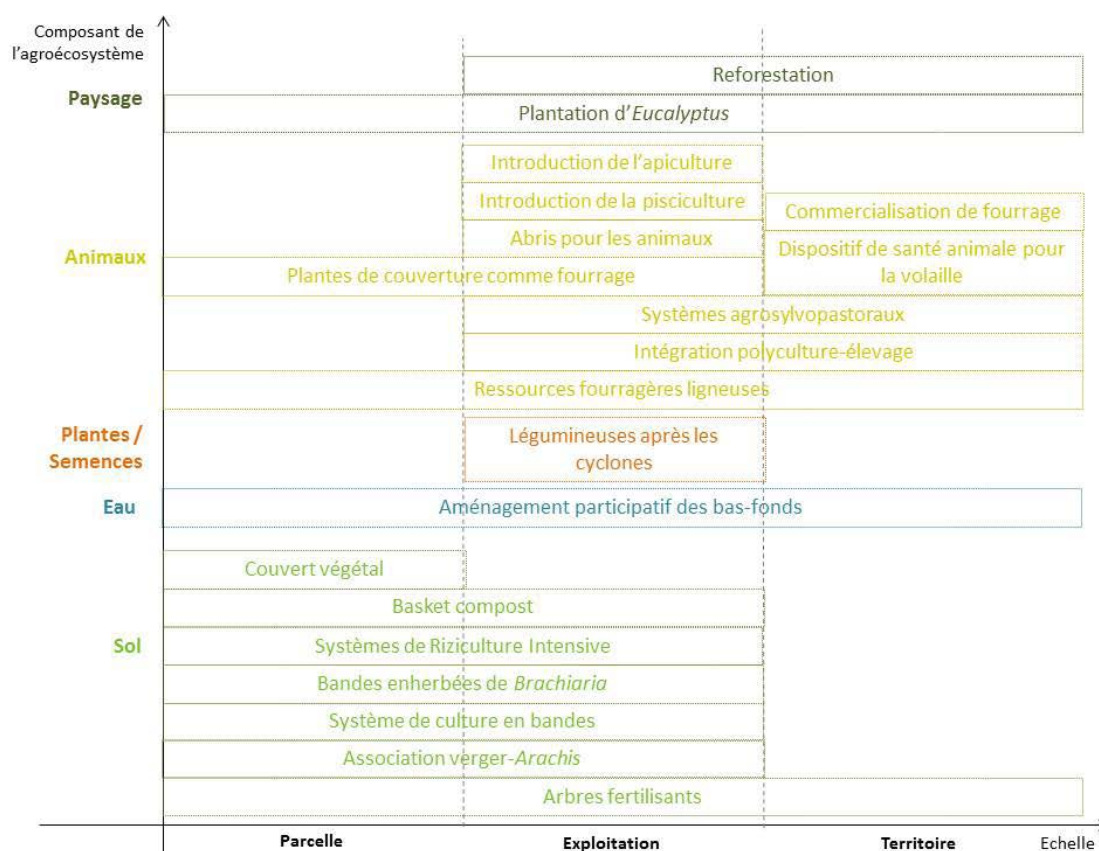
Composant de l'agroécosystème

Paysage

Reforestation

Plantation d'*Eucalyptus*

Animaux

Introduction de l'apiculture

Introduction de la pisciculture

Commercialisation de fourrage

Abris pour les animaux

Dispositif de santé animale pour la volaille

Plantes de couverture comme fourrage

Systèmes agrosylvopastoraux

Intégration polyculture-élevage

Ressources fourragères ligneuses

Plantes / Semences

Légumineuses après les cyclones

Eau

Aménagement participatif des bas-fonds

Sol

Couvert végétal

Basket compost

Systèmes de Riziculture Intensive

Bandes enherbées de *Brachiaria*

Système de culture en bandes

Association verger-*Arachis*

Arbres fertilisants

Parcelle

Exploitation

Territoire

Echelle